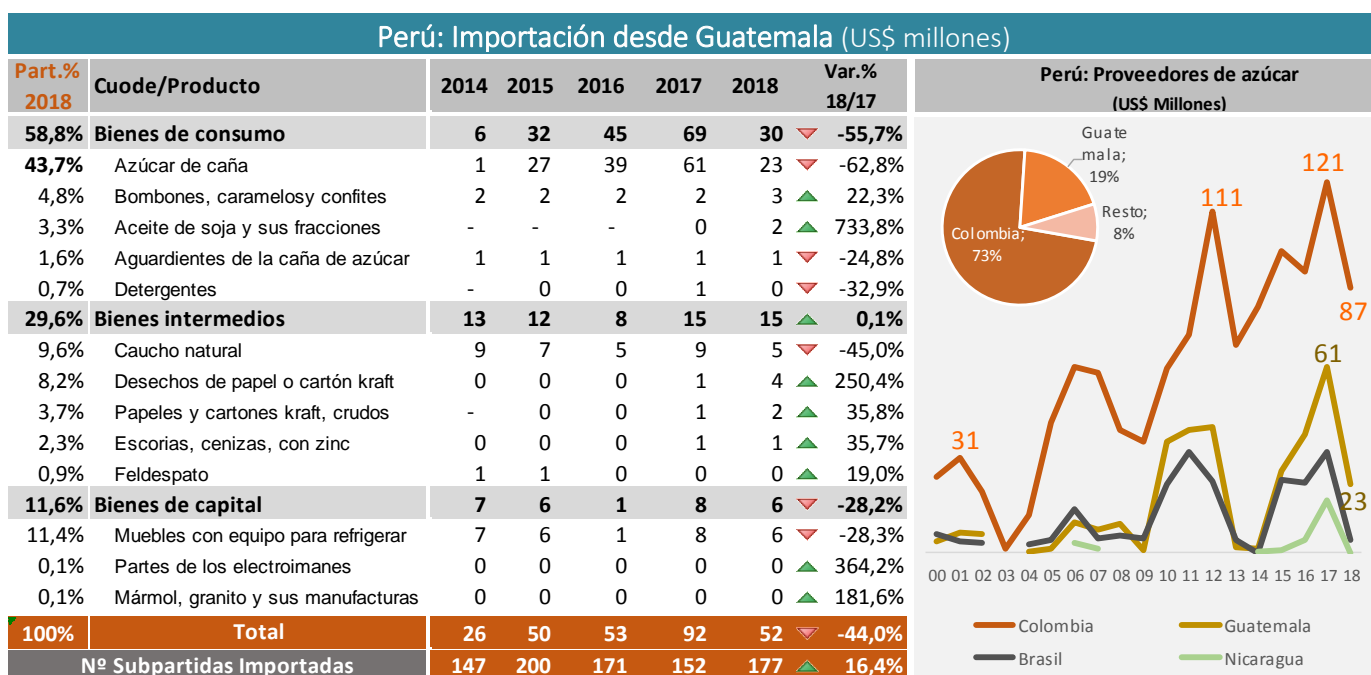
Perú: Importación desde Guatemala (US$ millones)

| Part.% 2018 | Cuode/Producto | 2014 | 2015 | 2016 | 2017 | 2018 | Var.% 18/17 |
|---|---|---|---|---|---|---|---|
| 58,8% | Bienes de consumo | 6 | 32 | 45 | 69 | 30 | -55,7% |
| 43,7% | Azúcar de caña | 1 | 27 | 39 | 61 | 23 | -62,8% |
| 4,8% | Bombones, caramelosy confites | 2 | 2 | 2 | 2 | 3 | 22,3% |
| 3,3% | Aceite de soja y sus fracciones | - | - | - | 0 | 2 | 733,8% |
| 1,6% | Aguardientes de la caña de azúcar | 1 | 1 | 1 | 1 | 1 | -24,8% |
| 0,7% | Detergentes | - | 0 | 0 | 1 | 0 | -32,9% |
| 29,6% | Bienes intermedios | 13 | 12 | 8 | 15 | 15 | 0,1% |
| 9,6% | Caucho natural | 9 | 7 | 5 | 9 | 5 | -45,0% |
| 8,2% | Desechos de papel o cartón kraft | 0 | 0 | 0 | 1 | 4 | 250,4% |
| 3,7% | Papeles y cartones kraft, crudos | - | 0 | 0 | 1 | 2 | 35,8% |
| 2,3% | Escorias, cenizas, con zinc | 0 | 0 | 0 | 1 | 1 | 35,7% |
| 0,9% | Feldespato | 1 | 1 | 0 | 0 | 0 | 19,0% |
| 11,6% | Bienes de capital | 7 | 6 | 1 | 8 | 6 | -28,2% |
| 11,4% | Muebles con equipo para refrigerar | 7 | 6 | 1 | 8 | 6 | -28,3% |
| 0,1% | Partes de los electroimanes | 0 | 0 | 0 | 0 | 0 | 364,2% |
| 0,1% | Mármol, granito y sus manufacturas | 0 | 0 | 0 | 0 | 0 | 181,6% |
| 100% | Total | 26 | 50 | 53 | 92 | 52 | -44,0% |
| | Nº Subpartidas Importadas | 147 | 200 | 171 | 152 | 177 | 16,4% |

Perú: Proveedores de azúcar (US$ Millones)

Guatemala; 19%
Resto; 8%
Colombia; 73%

31
111
121
87
61
23

00 01 02 03 04 05 06 07 08 09 10 11 12 13 14 15 16 17 18

Colombia
Guatemala
Brasil
Nicaragua